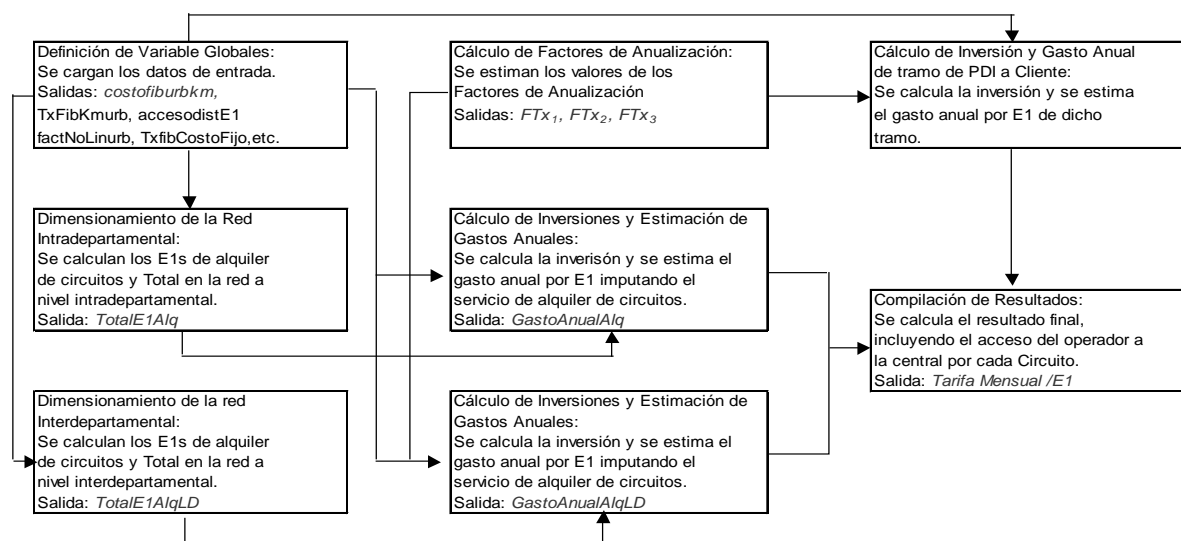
Definición de Variable Globales:
Se cargan los datos de entrada.
Salidas: costofiburbkm, TxFibKmurb, accesodistE1 factNoLinurb, TxfibCostoFijo,etc.

Cálculo de Factores de Anualización:
Se estiman los valores de los Factores de Anualización
Salidas: $FTx_1$, $FTx_2$, $FTx_3$

Cálculo de Inversión y Gasto Anual de tramo de PDI a Cliente:
Se calcula la inversión y se estima el gasto anual por E1 de dicho tramo.

Dimensionamiento de la Red Intradepartamental:
Se calculan los E1s de alquiler de circuitos y Total en la red a nivel intradepartamental.
Salida: TotalE1Alq

Cálculo de Inversiones y Estimación de Gastos Anuales:
Se calcula la inversión y se estima el gasto anual por E1 imputando el servicio de alquiler de circuitos.
Salida: GastoAnualAlq

Compilación de Resultados:
Se calcula el resultado final, incluyendo el acceso del operador a la central por cada Circuito.
Salida: Tarifa Mensual /E1

Dimensionamiento de la red Interdepartamental:
Se calculan los E1s de alquiler de circuitos y Total en la red a nivel interdepartamental.
Salida: TotalE1AlqLD

Cálculo de Inversiones y Estimación de Gastos Anuales:
Se calcula la inversión y se estima el gasto anual por E1 imputando el servicio de alquiler de circuitos.
Salida: GastoAnualAlqLD